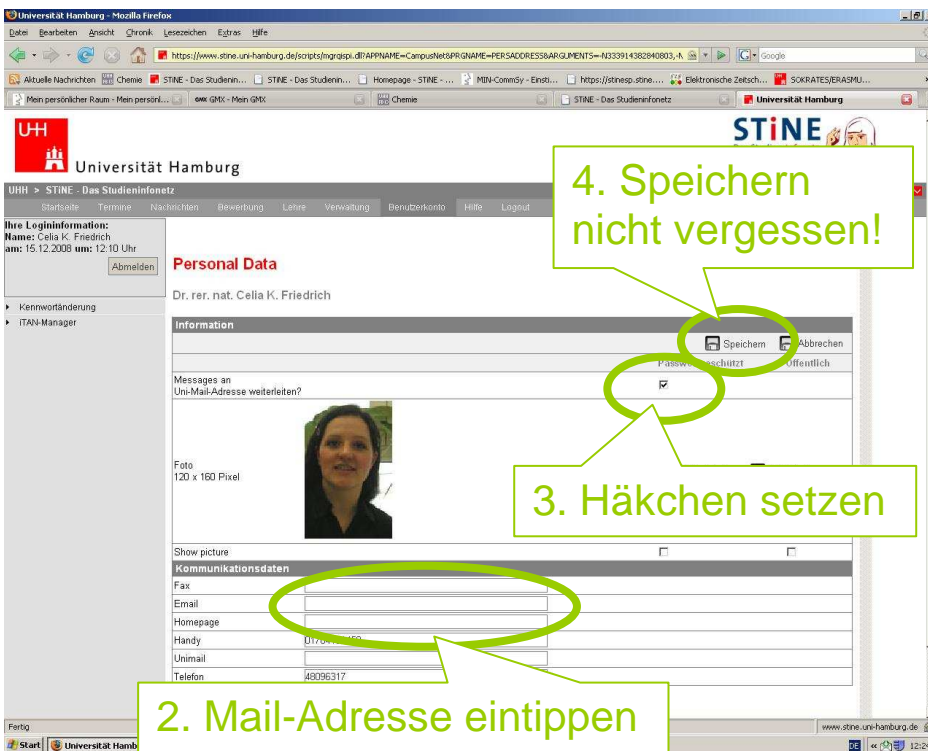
Universität Hamburg - Mozilla Firefox

Datei Bearbeiten Ansicht Chronik Lesezeichen Extras Hilfe

https://www.stine.uni-hamburg.de/scripts/mgrqispi.dll?APPNAME=CampusNet&PRGNAME=PERSADDRESS&ARGUMENTS=-N333914382840803,-N

Google

Aktuelle Nachrichten | Chemie | STiNE - Das Studienin... | STiNE - Das Studienin... | Homepage - STiNE - ... | MIN-CommSy - Einsti... | https://stinesp.stine.... | Elektronische Zeitsch... | SOKRATES/ERASMU...

Mein persönlicher Raum - Mein persönl... | GMX - Mein GMX | Chemie | STiNE - Das Studieninfonetz | Universität Hamburg

UHH

Universität Hamburg

STiNE

UHH > STiNE - Das Studieninfonetz

Startseite Termine Nachrichten Bewerbung Lehre Verwaltung Benutzerkonto Hilfe Logout

Ihre Logininformation:
Name: Celia K. Friedrich
am: 15.12.2008 um: 12:10 Uhr

Abmelden

Kennwortänderung

ITAN-Manager

Personal Data

Dr. rer. nat. Celia K. Friedrich

4. Speichern nicht vergessen!

Information

Speichern Abbrechen

Passwortgeschützt Öffentlich

Messages an Uni-Mail-Adresse weiterleiten?

Foto
120 x 160 Pixel

3. Häkchen setzen

Show picture

Kommunikationsdaten

| Fax | |
|---|---|
| Email | |
| Homepage | |
| Handy | 0176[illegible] |
| Unimail | |
| Telefon | 48096317 |

2. Mail-Adresse eintippen

Fertig

www.stine.uni-hamburg.de

Start | Universität Hamb

DE 12:2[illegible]